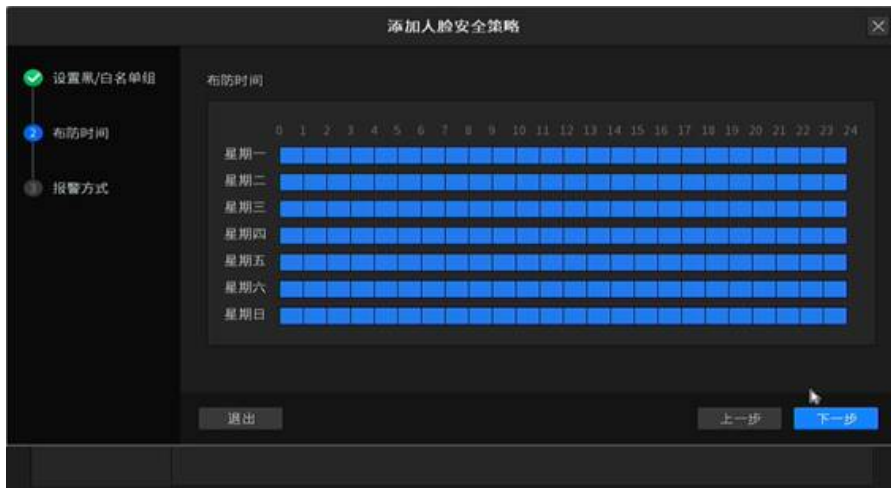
添加人脸安全策略

设置黑/白名单组

2 布防时间

3 报警方式

布防时间

| | 0 1 2 3 4 5 6 7 8 9 10 11 12 13 14 15 16 17 18 19 20 21 22 23 24 |
|---|---|
| 星期一 | |
| 星期二 | |
| 星期三 | |
| 星期四 | |
| 星期五 | |
| 星期六 | |
| 星期日 | |

退出

上一步

下一步